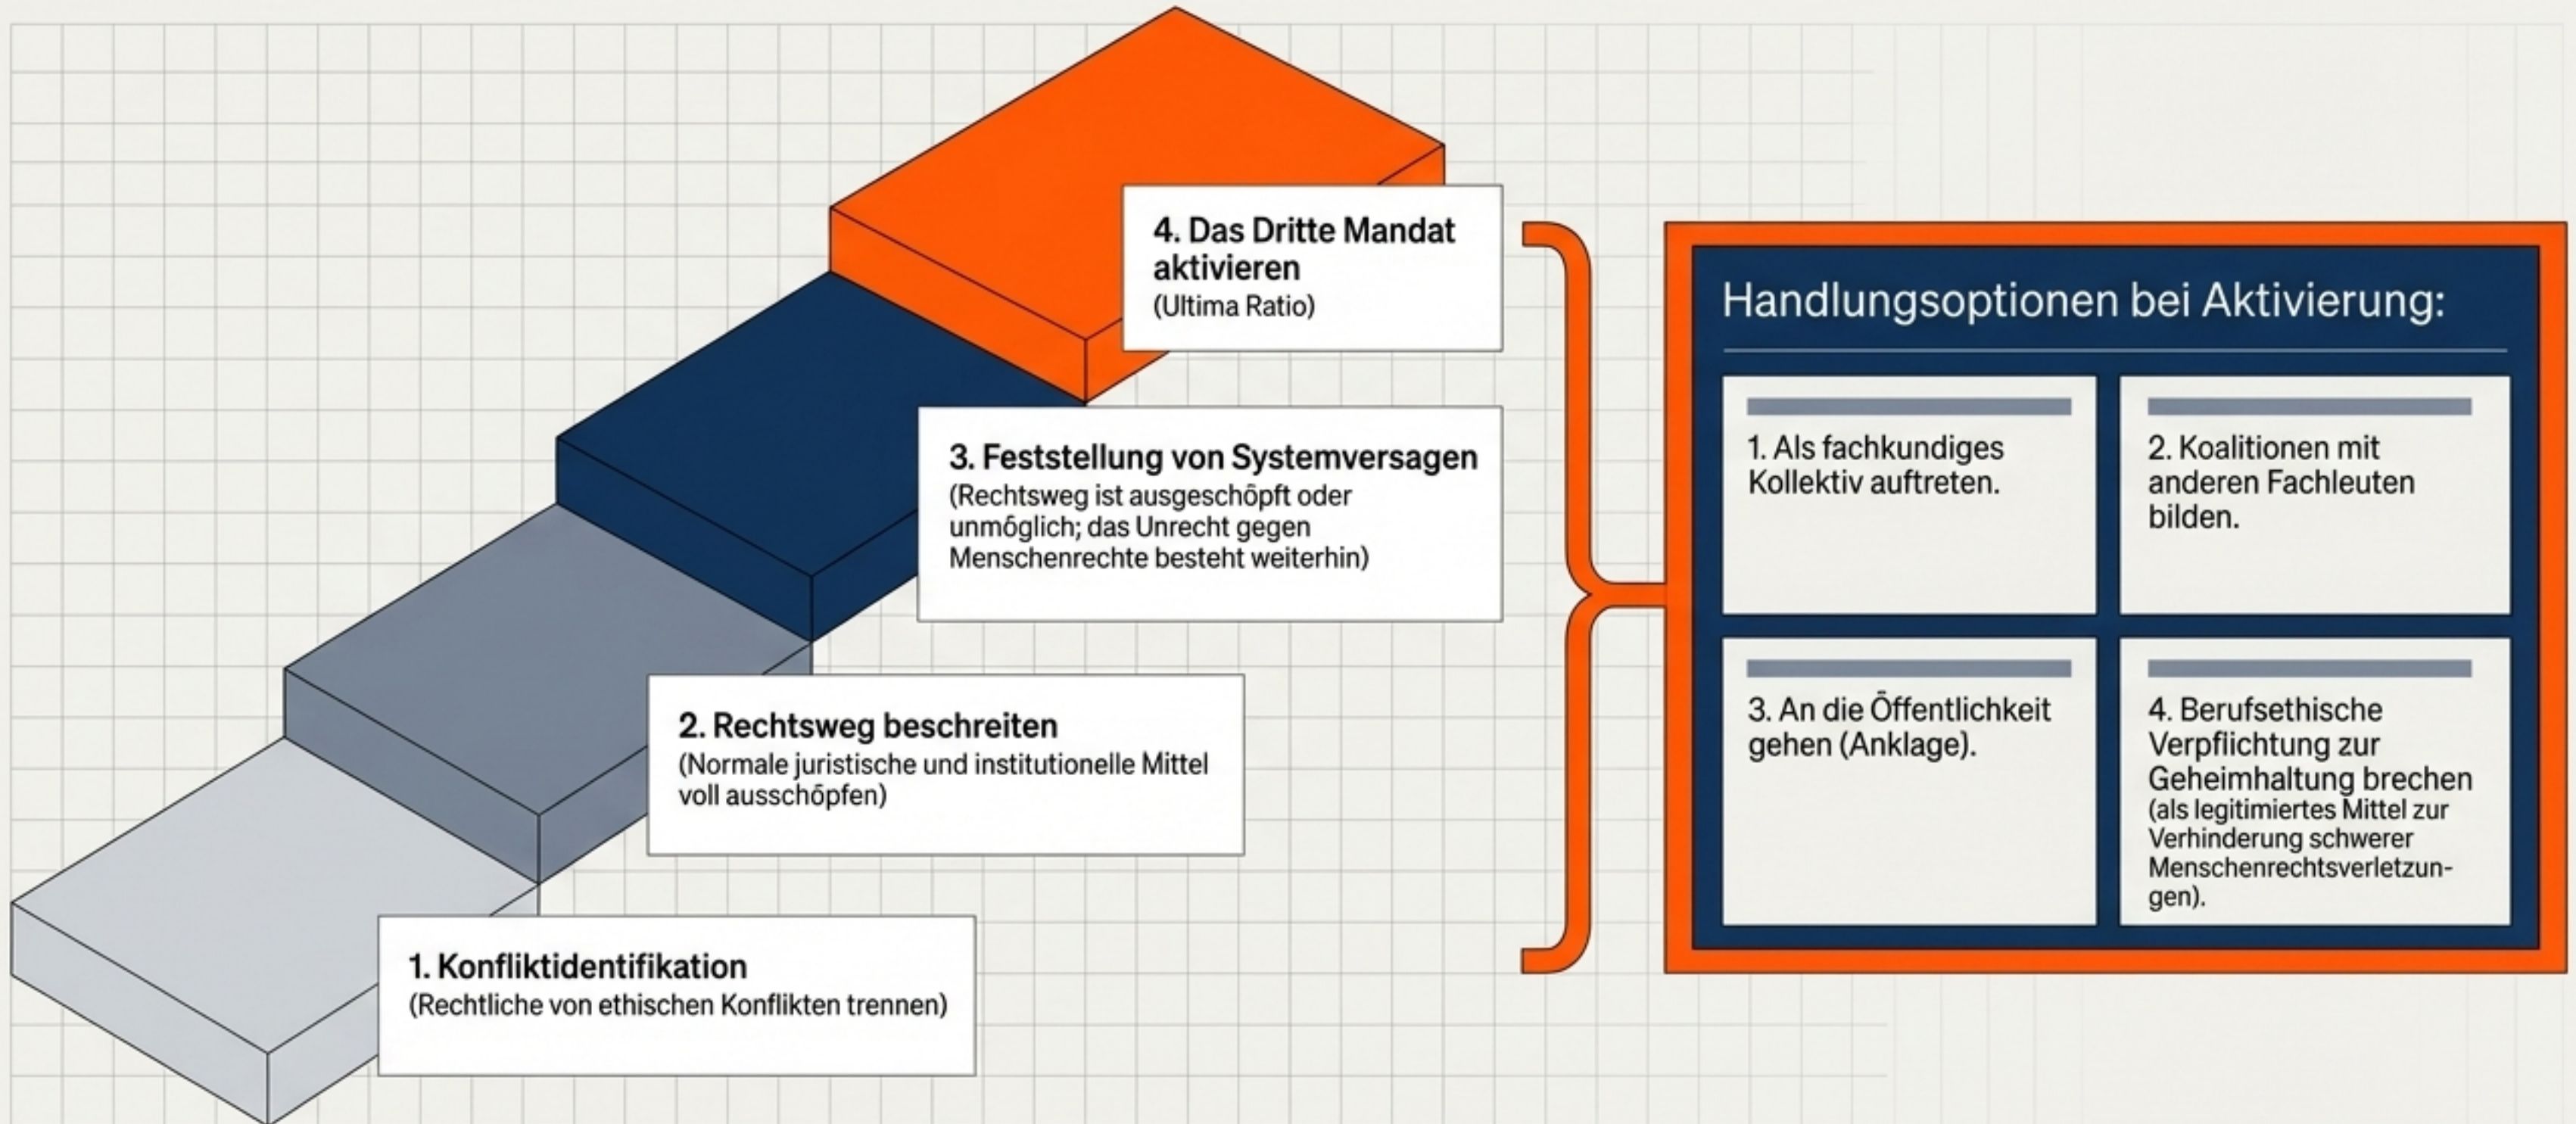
4. Das Dritte Mandat aktivieren
(Ultima Ratio)

3. Feststellung von Systemversagen
(Rechtsweg ist ausgeschöpft oder unmöglich; das Unrecht gegen Menschenrechte besteht weiterhin)

2. Rechtsweg beschreiten
(Normale juristische und institutionelle Mittel voll ausschöpfen)

1. Konfliktidentifikation
(Rechtliche von ethischen Konflikten trennen)

Handlungsoptionen bei Aktivierung:

1. Als fachkundiges Kollektiv auftreten.

2. Koalitionen mit anderen Fachleuten bilden.

3. An die Öffentlichkeit gehen (Anklage).

4. Berufsethische Verpflichtung zur Geheimhaltung brechen (als legitimiertes Mittel zur Verhinderung schwerer Menschenrechtsverletzungen).